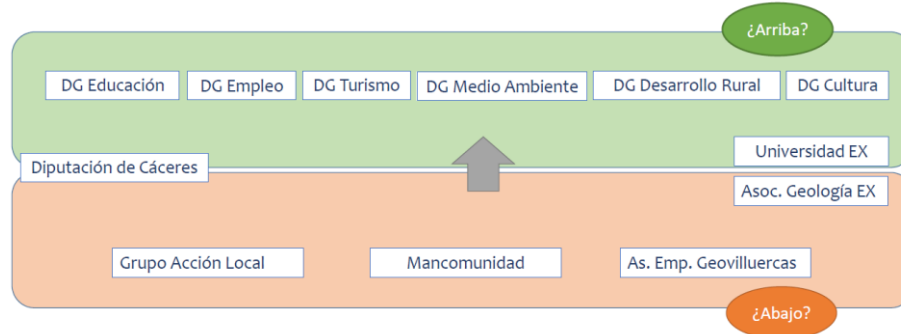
¿Arriba?

DG Educación
DG Empleo
DG Turismo
DG Medio Ambiente
DG Desarrollo Rural
DG Cultura

Universidad EX

Diputación de Cáceres

Asoc. Geología EX

Grupo Acción Local
Mancomunidad
As. Emp. Geovilluercas

¿Abajo?